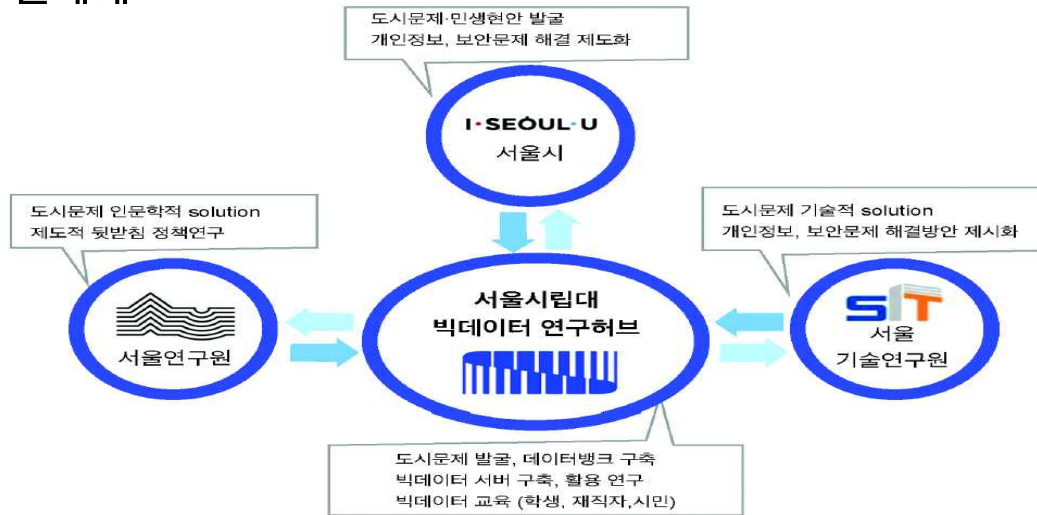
도시문제·민생현안 발굴
개인정보, 보안문제 해결 제도화

I·SEOUL·U
서울시

도시문제 인문학적 solution
제도적 뒷받침 정책연구

서울연구원

서울시립대
빅데이터 연구허브

도시문제 기술적 solution
개인정보, 보안문제 해결방안 제시화

SIT
서울
기술연구원

도시문제 발굴, 데이터뱅크 구축
빅데이터 서버 구축, 활용 연구
빅데이터 교육 (학생, 재직자,시민)